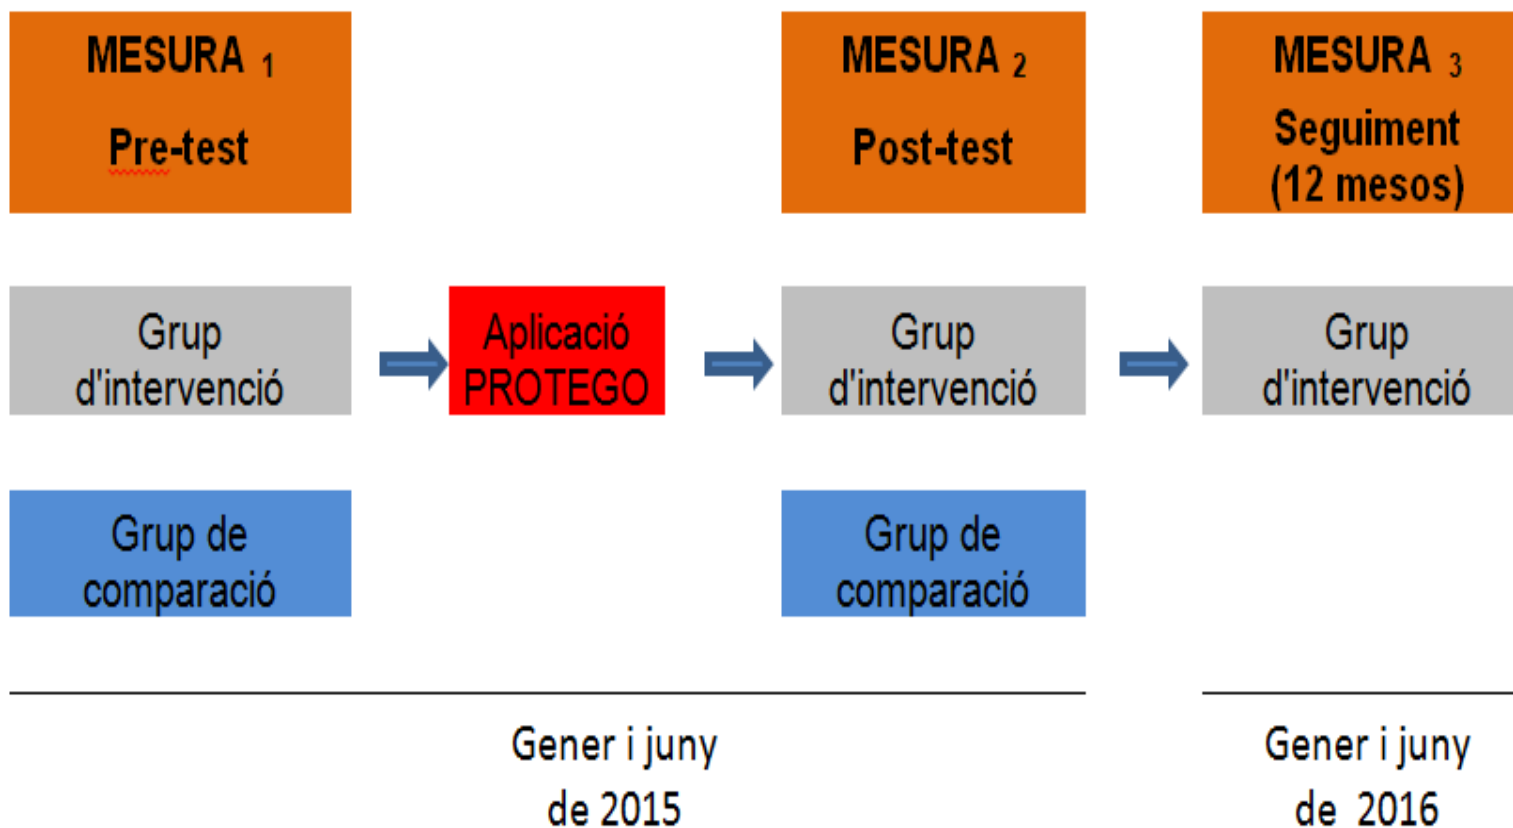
MESURA $_1$
Pre-test

MESURA $_2$
Post-test

MESURA $_3$
Seguiment
(12 mesos)

Grup d'intervenció

Aplicació PROTEGO

Grup d'intervenció

Grup d'intervenció

Grup de comparació

Grup de comparació

Gener i juny de 2015

Gener i juny de 2016